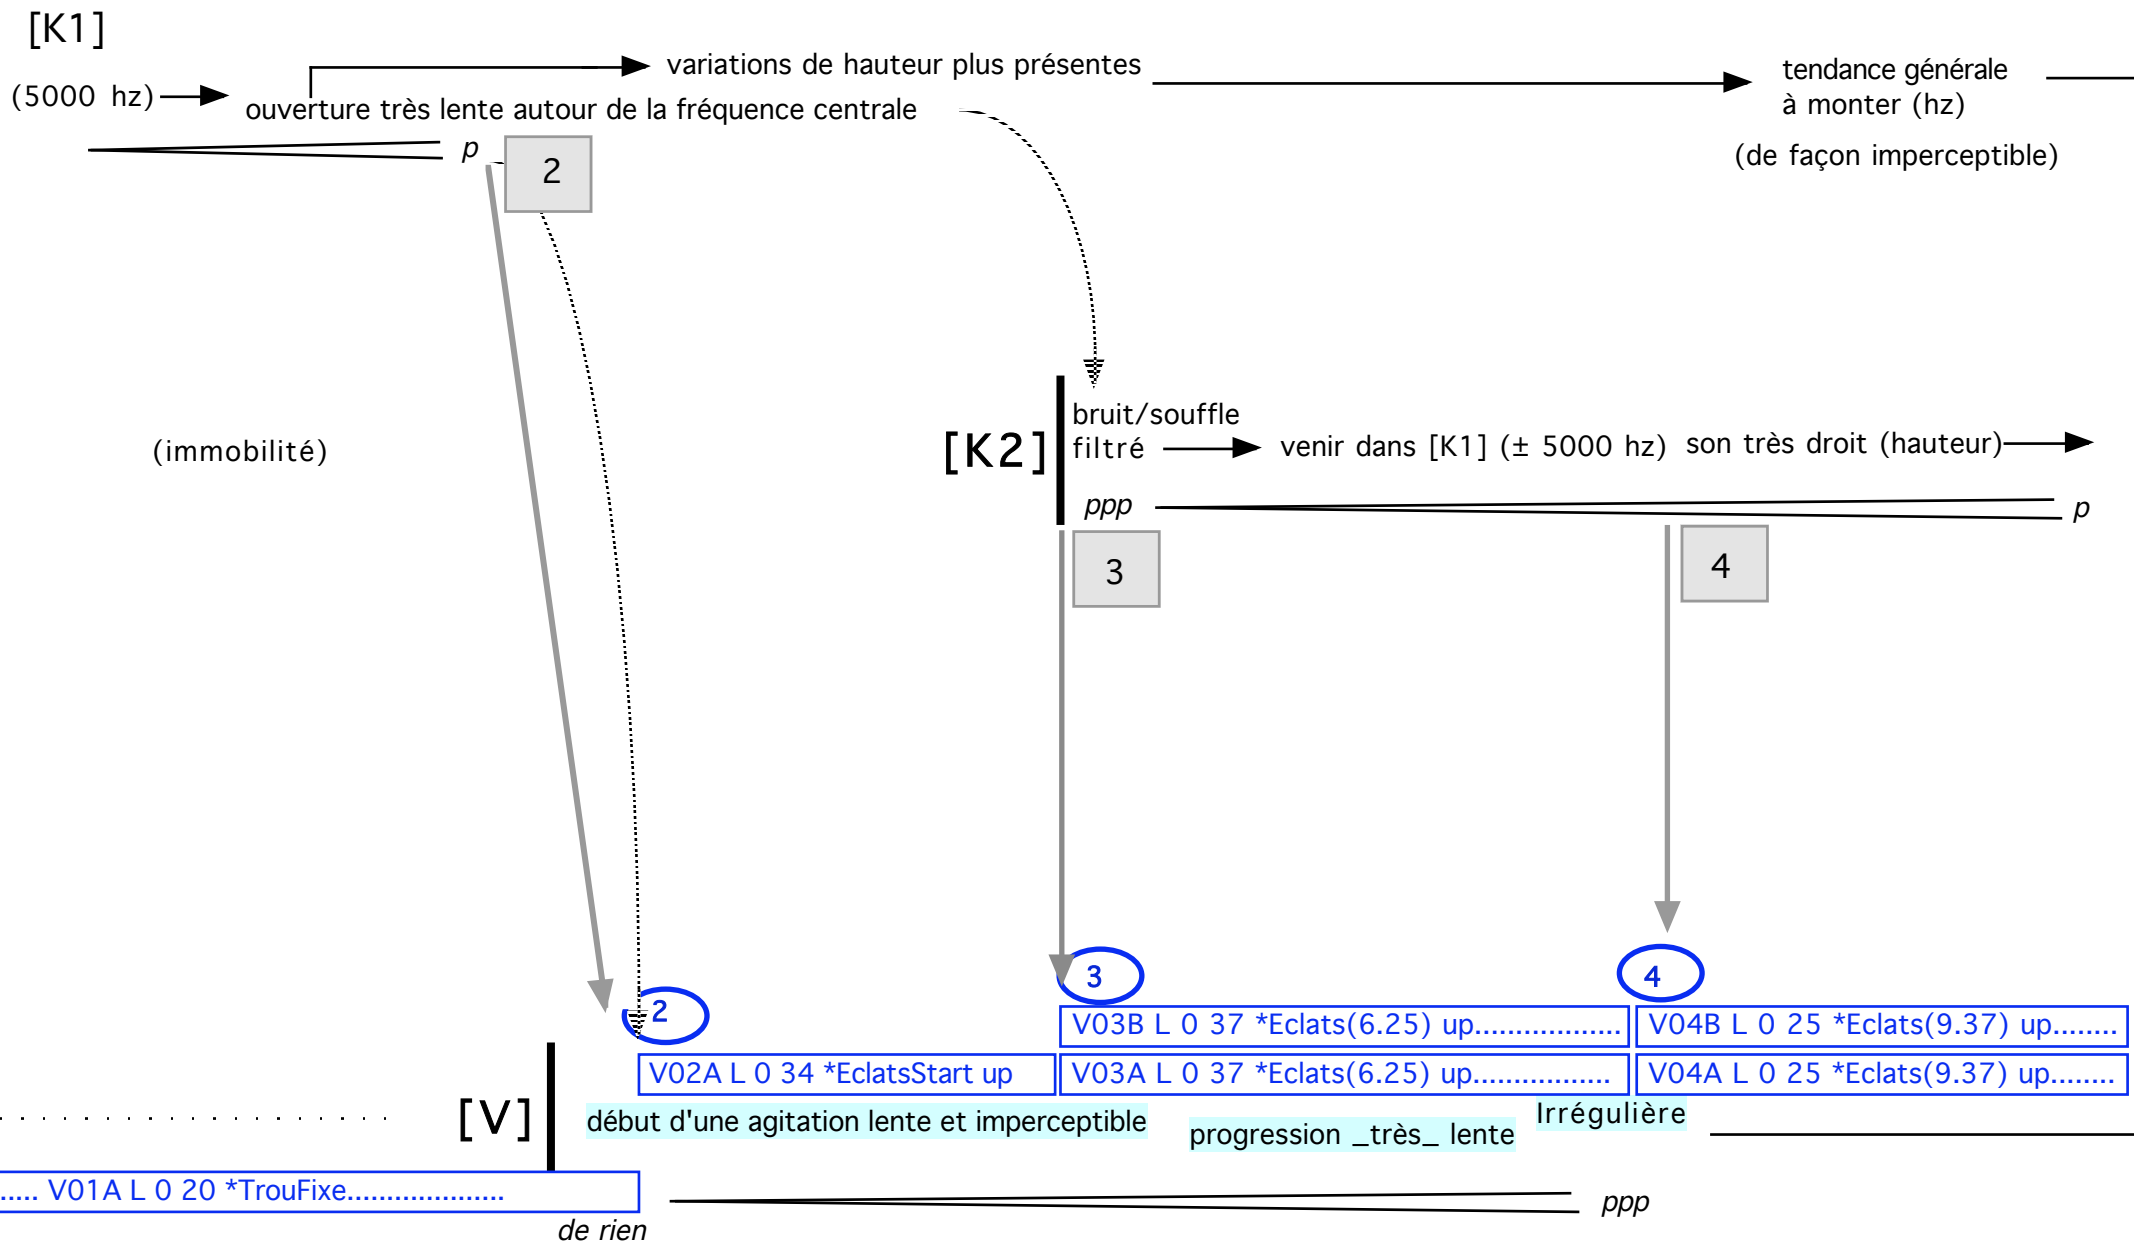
[K1]

(5000 hz) ouverture très lente autour de la fréquence centrale

variations de hauteur plus présentes

tendance générale à monter (hz)

(de façon imperceptible)

p

2

(immobilité)

[K2]

bruit/souffle filtré

venir dans [K1] (± 5000 hz)

son très droit (hauteur)

ppp

p

3

4

2

3

4

V03B L 0 37 *Eclats(6.25) up..................

V04B L 0 25 *Eclats(9.37) up........

V02A L 0 34 *EclatsStart up

V03A L 0 37 *Eclats(6.25) up................

V04A L 0 25 *Eclats(9.37) up........

[V]

début d'une agitation lente et imperceptible

progression _très_ lente

Irrégulière

..... V01A L 0 20 *TrouFixe...................

de rien

ppp